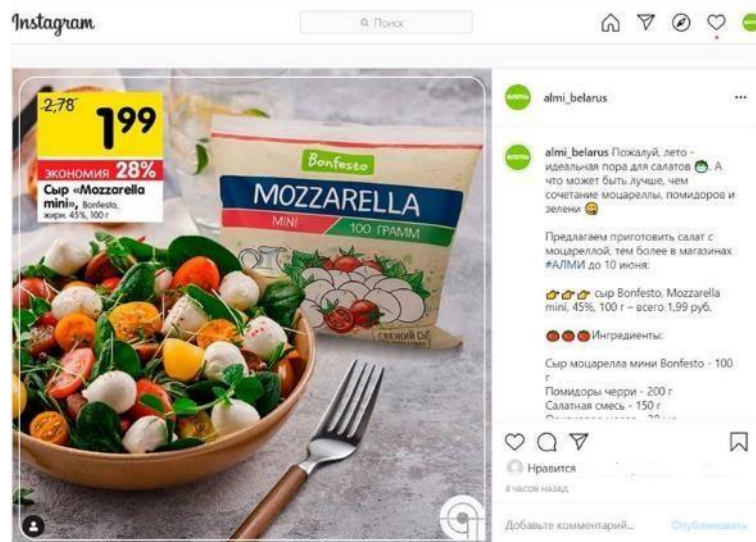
Instagram

Поиск

2,78 1 99
экономия 28%
Сыр «Mozzarella mini», Bonfesto, жирн. 45%, 100 г

Bonfesto
MOZZARELLA
MINI 100 ГРАММ
СВЕЖИЙ СЫР

almi_belarus

almi_belarus Пожалуй, лето - идеальная пора для салатов. А что может быть лучше, чем сочетание моцареллы, помидоров и зелени

Предлагаем приготовить салат с моцареллой, тем более в магазинах #АЛМИ до 10 июня:

сыр Bonfesto, Mozzarella mini, 45%, 100 г - всего 1,99 руб.

Ингредиенты:

Сыр моцарелла мини Bonfesto - 100 г
Помидоры черри - 200 г
Салатная смесь - 150 г
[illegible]

Нравится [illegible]
4 часов назад

Добавьте комментарий...
Опубликовать